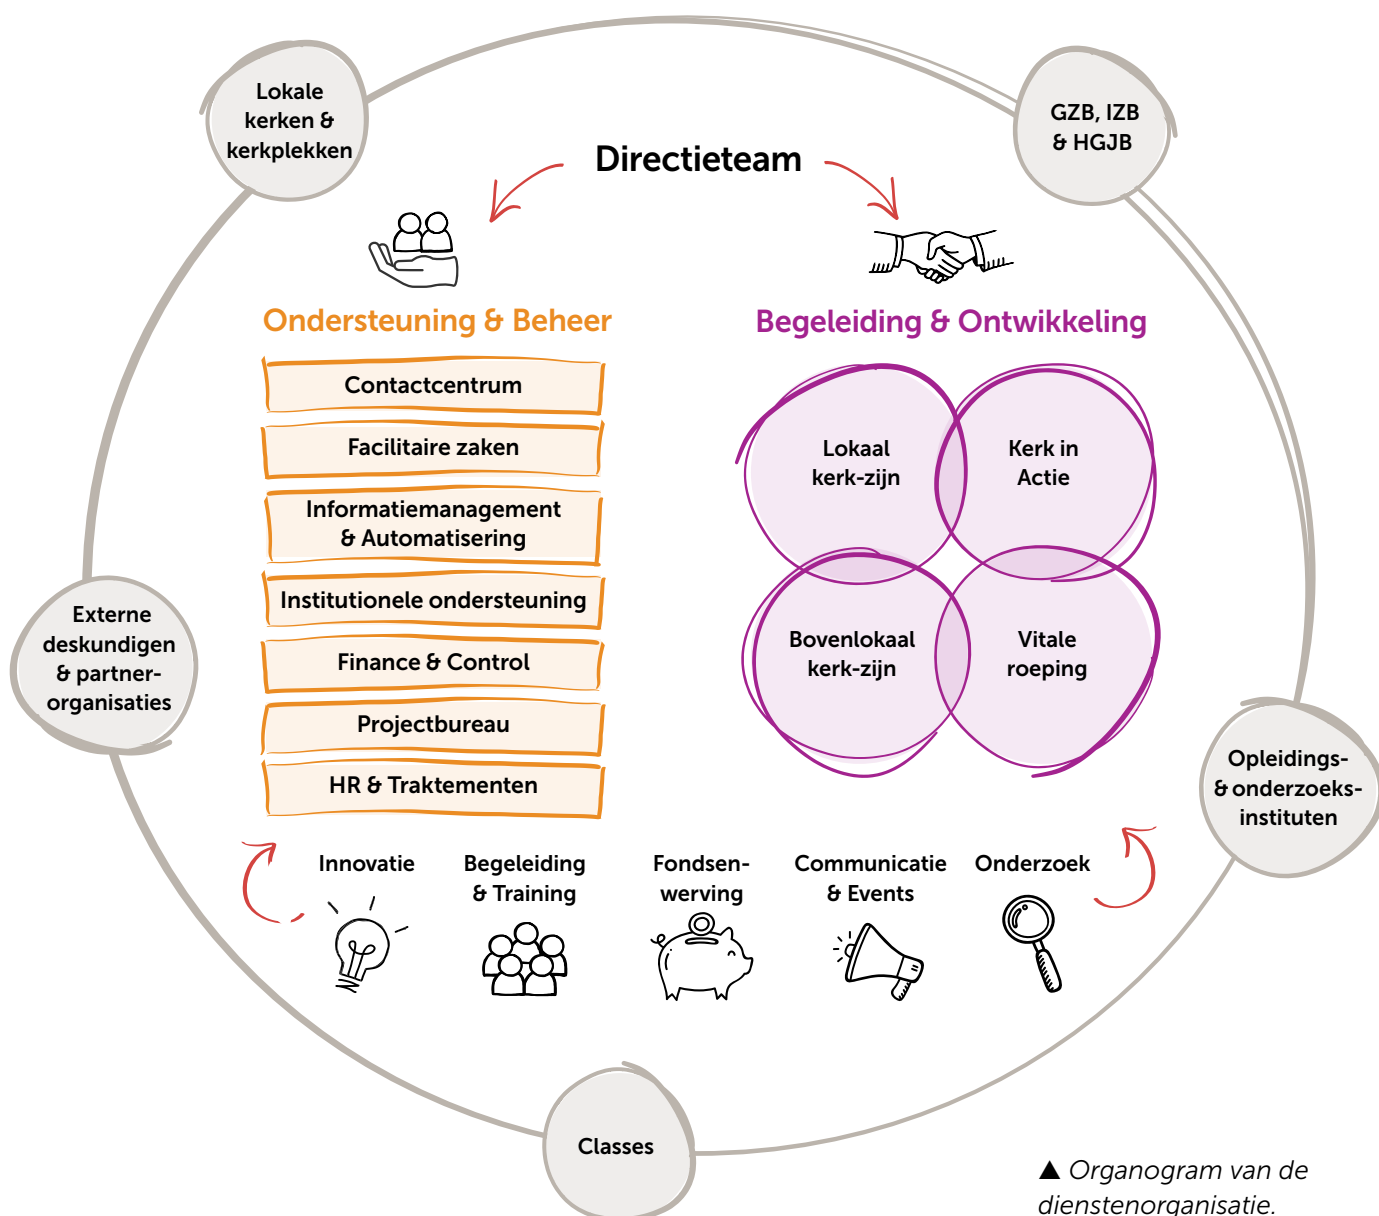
Lokale kerken & kerkplekken

GZB, IZB & HGJB

Directieteam

Ondersteuning & Beheer

Begeleiding & Ontwikkeling

Contactcentrum

Facilitaire zaken

Informatiemanagement & Automatisering

Institutionele ondersteuning

Finance & Control

Projectbureau

HR & Traktementen

Lokaal kerk-zijn

Kerk in Actie

Bovenlokaal kerk-zijn

Vitale roeping

Externe deskundigen & partner-organisaties

Opleidings- & onderzoeks-instituten

Innovatie

Begeleiding & Training

Fondsen-werving

Communicatie & Events

Onderzoek

Classes

▲ Organogram van de dienstenorganisatie.